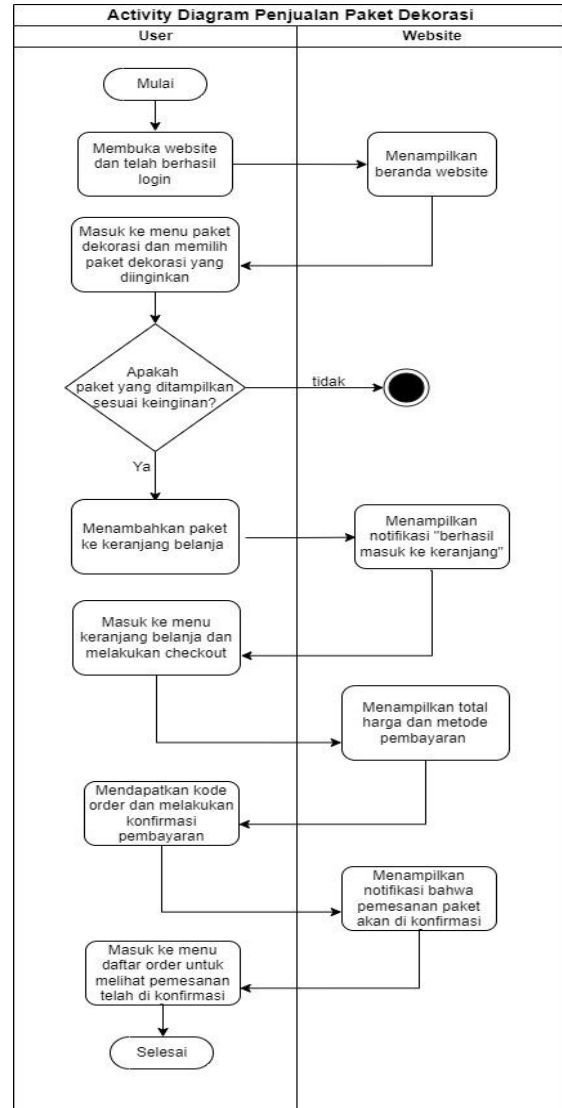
Activity Diagram Penjualan Paket Dekorasi

User

Website

Mulai

Membuka website dan telah berhasil login

Menampilkan beranda website

Masuk ke menu paket dekorasi dan memilih paket dekorasi yang diinginkan

Apakah paket yang ditampilkan sesuai keinginan?

tidak

Ya

Menambahkan paket ke keranjang belanja

Menampilkan notifikasi "berhasil masuk ke keranjang"

Masuk ke menu keranjang belanja dan melakukan checkout

Menampilkan total harga dan metode pembayaran

Mendapatkan kode order dan melakukan konfirmasi pembayaran

Menampilkan notifikasi bahwa pemesanan paket akan di konfirmasi

Masuk ke menu daftar order untuk melihat pemesanan telah di konfirmasi

Selesai